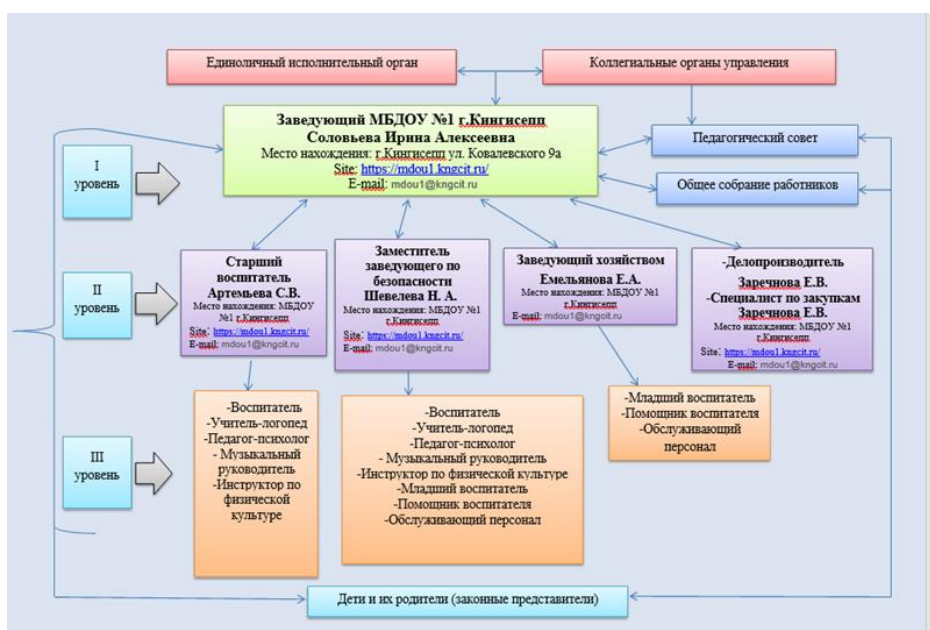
Единоличный исполнительный орган

Коллегиальные органы управления

Заведующий МБДОУ №1 г.Кингисепп
Соловьева Ирина Алексеевна
Место нахождения: г.Кингисепп ул. Ковалевского 9а
Site: https://mdou1.kngcit.ru/
E-mail: mdou1@kngcit.ru

Педагогический совет

Общее собрание работников

I уровень

II уровень

III уровень

Старший воспитатель
Артемьева С.В.
Место нахождения: МБДОУ №1 г.Кингисепп
Site: https://mdou1.kngcit.ru/
E-mail: mdou1@kngoit.ru

Заместитель заведующего по безопасности
Шевелева Н. А.
Место нахождения: МБДОУ №1 г.Кингисепп
Site: https://mdou1.kngcit.ru/
E-mail: mdou1@kngoit.ru

Заведующий хозяйством
Емельянова Е.А.
Место нахождения: МБДОУ №1 г.Кингисепп
E-mail: mdou1@kngoit.ru

-Делопроизводитель
Заречнова Е.В.
-Специалист по закупкам
Заречнова Е.В.
Место нахождения: МБДОУ №1 г.Кингисепп
Site: https://mdou1.kngcit.ru/
E-mail: mdou1@kngoit.ru

-Воспитатель
-Учитель-логопед
-Педагог-психолог
- Музыкальный руководитель
-Инструктор по физической культуре

-Воспитатель
-Учитель-логопед
-Педагог-психолог
- Музыкальный руководитель
-Инструктор по физической культуре
-Младший воспитатель
-Помощник воспитателя
-Обслуживающий персонал

-Младший воспитатель
-Помощник воспитателя
-Обслуживающий персонал

Дети и их родители (законные представители)